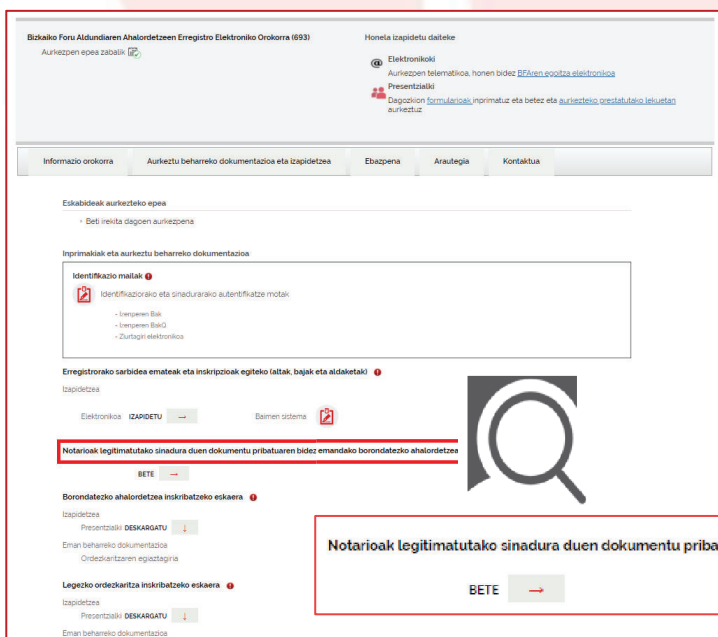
Bizkaiko Foru Aldundiaren Ahalordetzeen Erregistro Elektroniko Orokorra (693)

Aurkezpen epea zabalik

Honela izapidetu daiteke

Elektronikoki

Aurkezpen telematikoa, honen bidez BFAren egoitza elektronikoa

Presentzialki

Dagozkion formularioak inprimatuz eta betez eta aurkezteko prestatutako lekuetan aurkeztuz

Informazio orokorra | Aurkeztu beharreko dokumentazioa eta izapidetzea | Ebazpena | Arautegia | Kontaktua

Eskabideak aurkezteko epea

Beti irekita dagoen aurkezpena

Inprimakiak eta aurkeztu beharreko dokumentazioa

Identifikazio mailak

Identifikaziorako eta sinadurarako autentifikatze motak

- Izenperen Bak
- Izenperen BakQ
- Ziurtagiri elektronikoa

Erregistrorako sarbidea emateak eta inskripzioak egiteko (altak, bajak eta aldaketak)

Izapidetzea

Elektronikoa IZAPIDETU →

Baimen sistema

Notarioak legitimatutako sinadura duen dokumentu pribatuaren bidez emandako borondatezko ahalordetze

BETE →

Borondatezko ahalordetzea inskribatzeko eskaera

Izapidetzea

Presentzialki DESKARGATU ↓

Eman beharreko dokumentazioa

Ordezkaritzaren egiaztagiria

Legezko ordezkaritza inskribatzeko eskaera

Izapidetzea

Presentzialki DESKARGATU ↓

Eman beharreko dokumentazioa

Notarioak legitimatutako sinadura duen dokumentu priba

BETE →